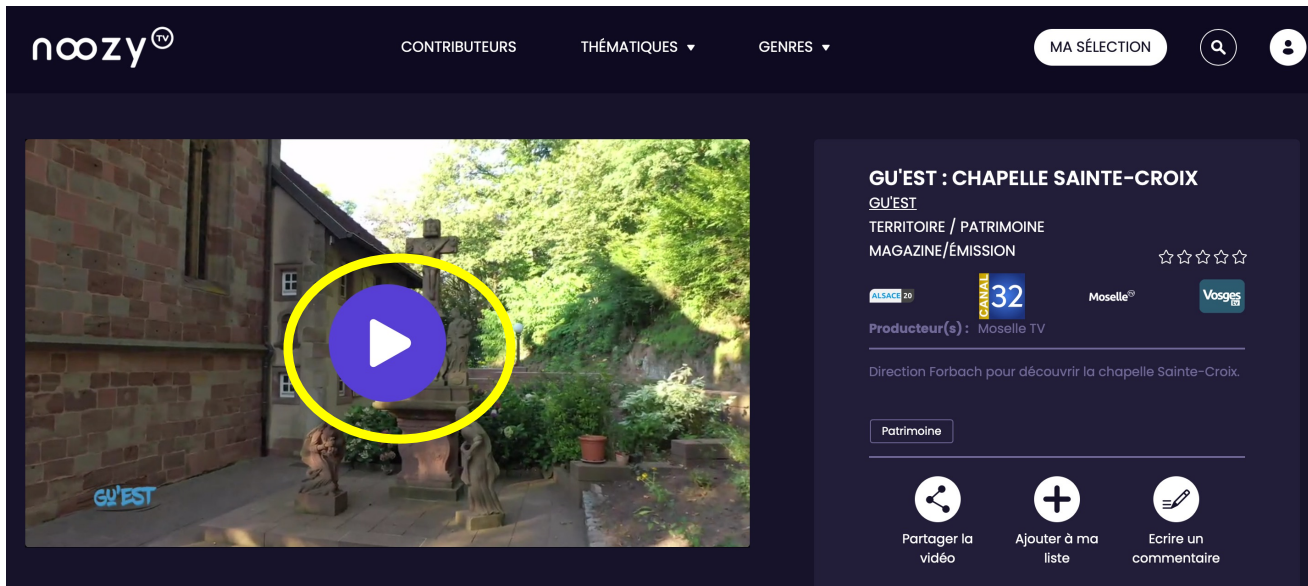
noozy TV

CONTRIBUTEURS THÉMATIQUES ▾ GENRES ▾ MA SÉLECTION

GU'EST

GU'EST : CHAPELLE SAINTE-CROIX

GU'EST

TERRITOIRE / PATRIMOINE

MAGAZINE/ÉMISSION

ALSACE 20 CANAL 32 Moselle TV Vosges TV

Producteur(s) : Moselle TV

Direction Forbach pour découvrir la chapelle Sainte-Croix.

Patrimoine

Partager la vidéo

Ajouter à ma liste

Ecrire un commentaire